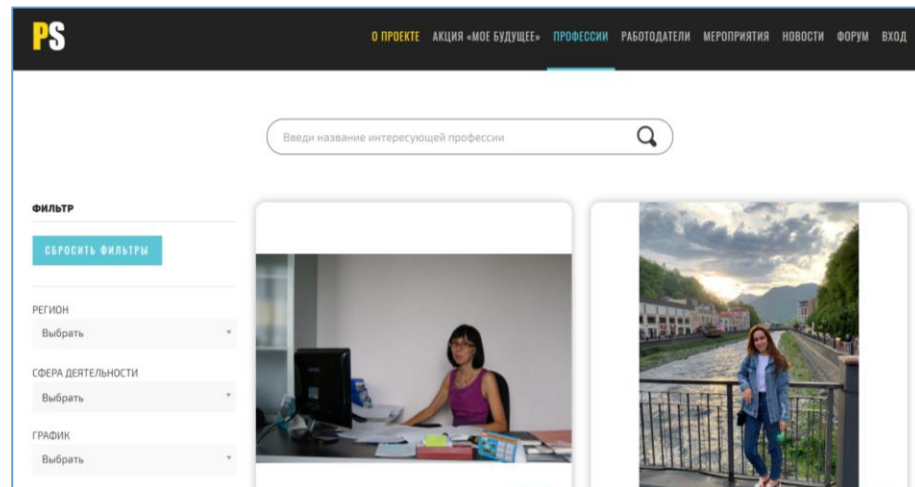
PS

О ПРОЕКТЕ АКЦИЯ «МОЕ БУДУЩЕЕ» ПРОФЕССИИ РАБОТОДАТЕЛИ МЕРОПРИЯТИЯ НОВОСТИ ФОРУМ ВХОД

Введи название интересующей профессии

ФИЛЬТР

СБРОСИТЬ ФИЛЬТРЫ

РЕГИОН
Выбрать

СФЕРА ДЕЯТЕЛЬНОСТИ
Выбрать

ГРАФИК
Выбрать